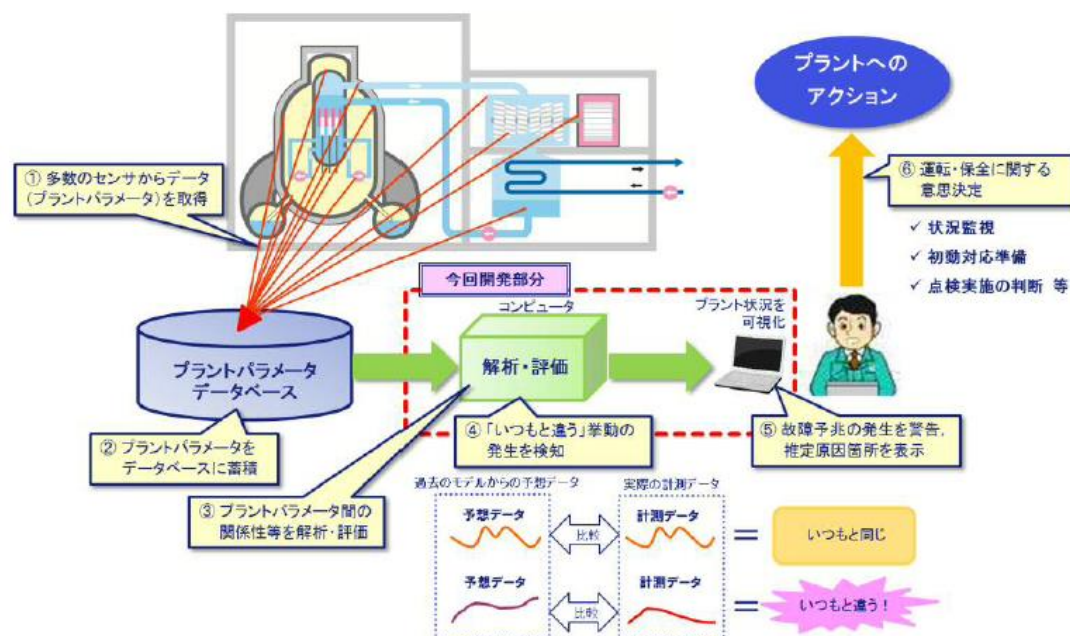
プラントへの
アクション

① 多数のセンサからデータ
(プラントパラメータ)を取得

⑥ 運転・保全に関する
意思決定

✓ 状況監視
✓ 初動対応準備
✓ 点検実施の判断 等

今回開発部分

コンピュータ

プラント状況を
可視化

プラントパラメータ
データベース

解析・評価

② プラントパラメータを
データベースに蓄積

④「いつもと違う」挙動の
発生を検知

⑤ 故障予兆の発生を警告,
推定原因箇所を表示

③ プラントパラメータ間の
関係性等を解析・評価

過去のモデルからの予想データ

実際の計測データ

予想データ

比較

計測データ

=

いつもと同じ

予想データ

比較

計測データ

=

いつもと違う!